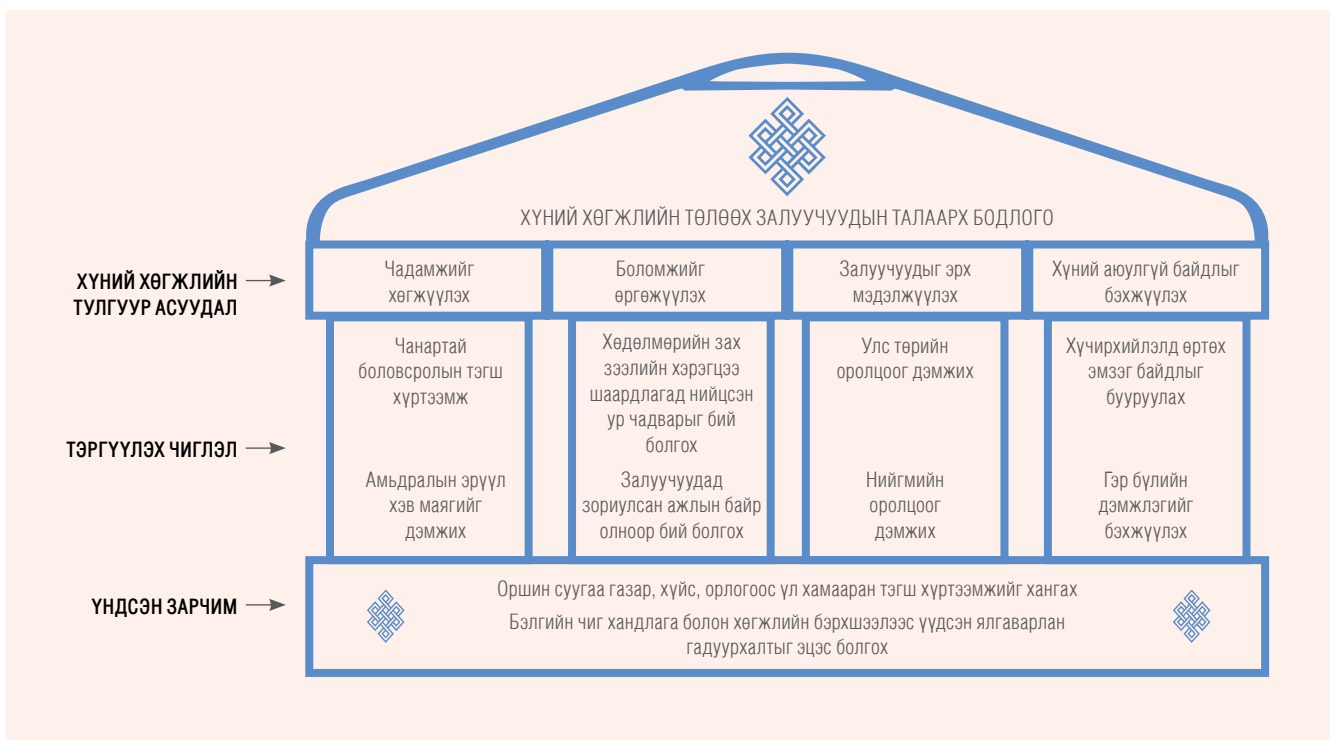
ХҮНИЙ ХӨГЖЛИЙН ТӨЛӨӨХ ЗАЛУУЧУУДЫН ТАЛААРХ БОДЛОГО

ХҮНИЙ ХӨГЖЛИЙН ТУЛГУУР АСУУДАЛ

Чадамжийг хөгжүүлэх

Боломжийг өргөжүүлэх

Залуучуудыг эрх мэдэлжүүлэх

Хүний аюулгүй байдлыг бэхжүүлэх

ТЭРГҮҮЛЭХ ЧИГЛЭЛ

Чанартай боловсролын тэгш хүртээмж

Амьдралын эрүүл хэв маягийг дэмжих

Хөдөлмөрийн зах зээлийн хэрэгцээ шаардлагад нийцсэн ур чадварыг бий болгох

Залуучуудад зориулсан ажлын байр олноор бий болгох

Улс төрийн оролцоог дэмжих

Нийгмийн оролцоог дэмжих

Хүчирхийлэлд өртөх эмзэг байдлыг бууруулах

Гэр бүлийн дэмжлэгийг бэхжүүлэх

ҮНДСЭН ЗАРЧИМ

Оршин суугаа газар, хүйс, орлогоос үл хамааран тэгш хүртээмжийг хангах

Бэлгийн чиг хандлага болон хөгжлийн бэрхшээлээс үүдсэн ялгаварлан гадуурхалтыг эцэс болгох